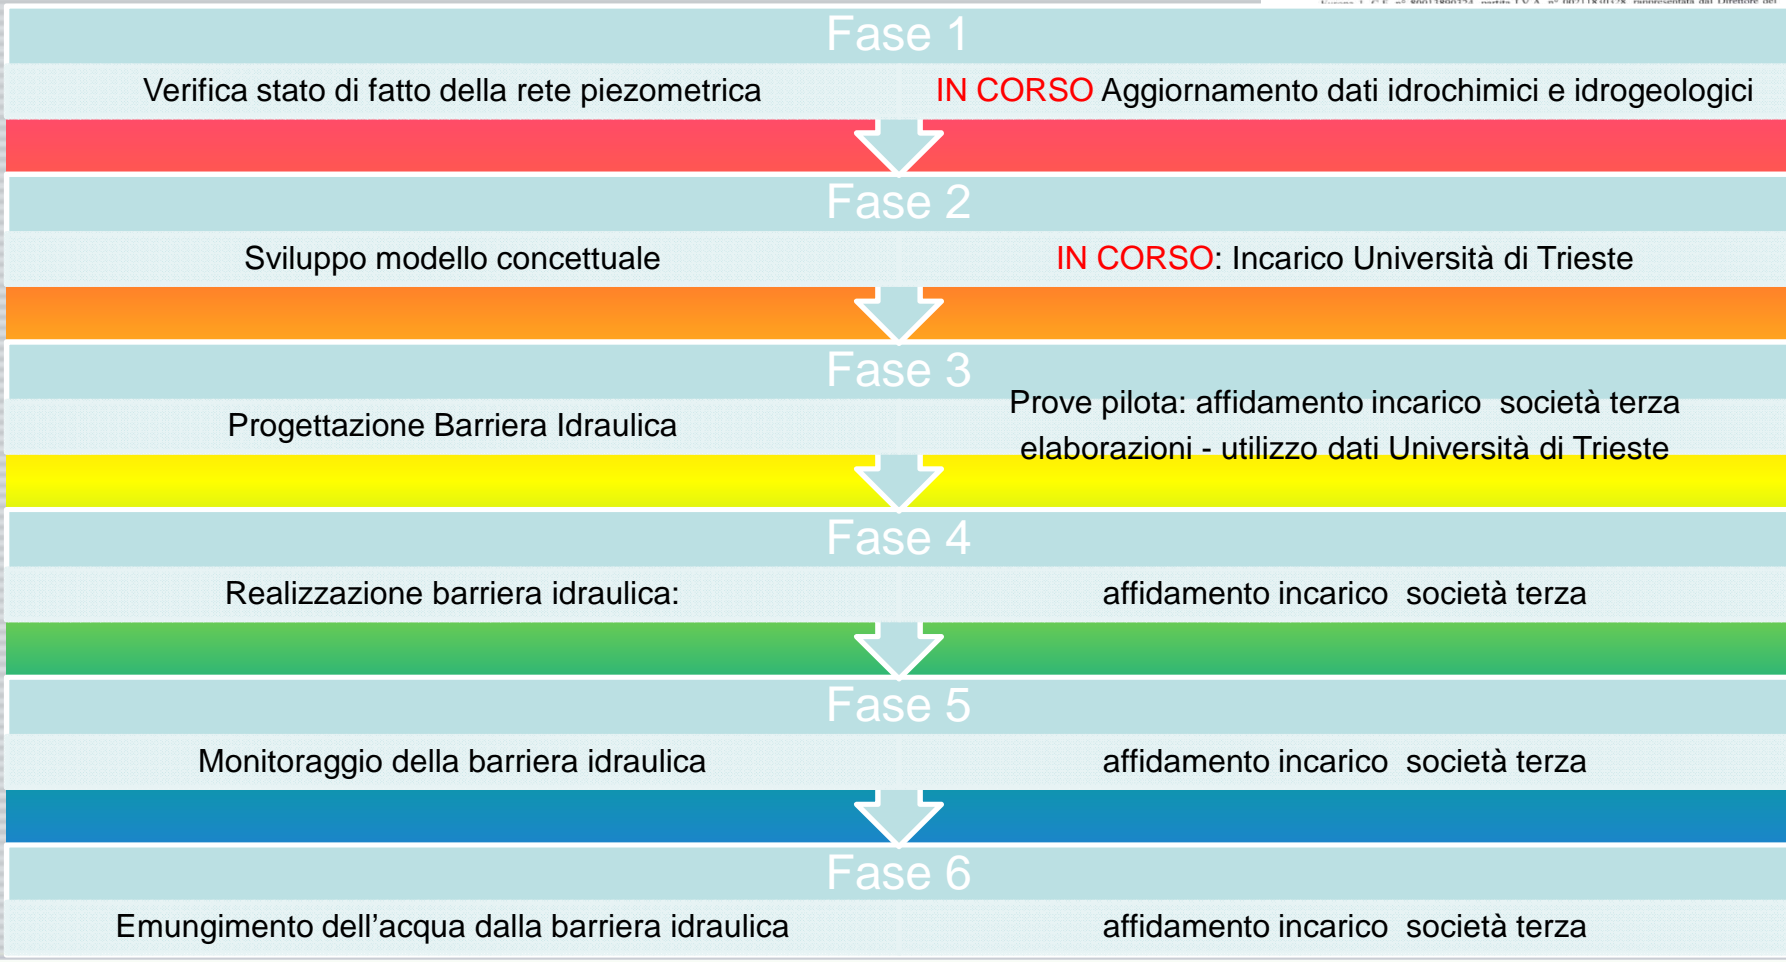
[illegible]

Fase 1

Verifica stato di fatto della rete piezometrica

IN CORSO Aggiornamento dati idrochimici e idrogeologici

Fase 2

Sviluppo modello concettuale

IN CORSO: Incarico Università di Trieste

Fase 3

Progettazione Barriera Idraulica

Prove pilota: affidamento incarico società terza elaborazioni - utilizzo dati Università di Trieste

Fase 4

Realizzazione barriera idraulica:

affidamento incarico società terza

Fase 5

Monitoraggio della barriera idraulica

affidamento incarico società terza

Fase 6

Emungimento dell’acqua dalla barriera idraulica

affidamento incarico società terza